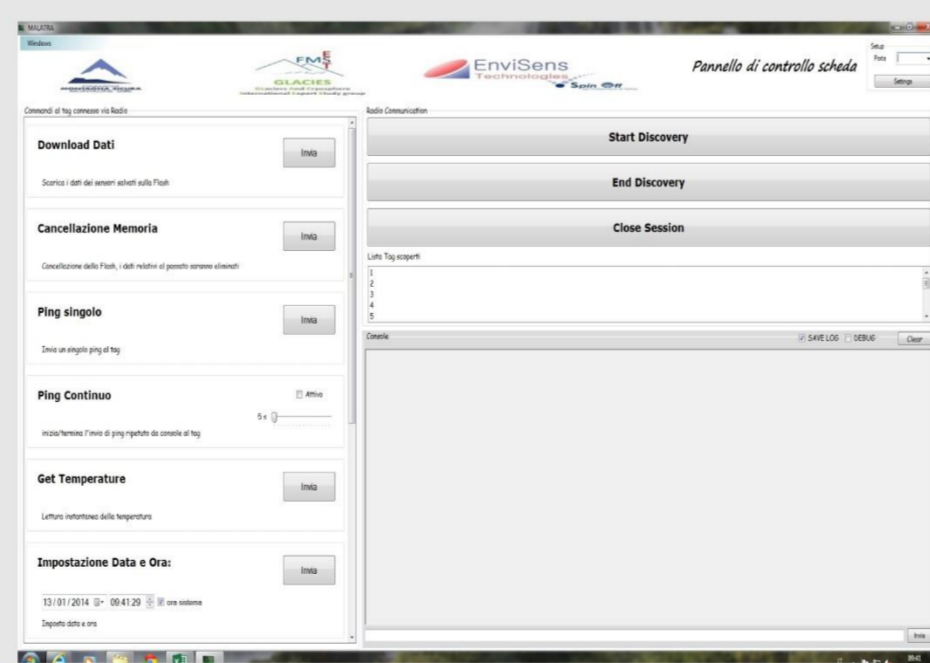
MALATRA
Windows

FME
GLACIES

EnviSens
Technologies
Spin Off

Pannello di controllo scheda

Setup
Porta
Settings

Comandi al tag connesso via Radio

Download Dati
Invia
Scarica i dati dei sensori salvati sulla Flash

Cancellazione Memoria
Invia
Cancellazione della Flash, i dati relativi al passato saranno eliminati

Ping singolo
Invia
Invia un singolo ping al tag

Ping Continuo
Attiva
5 s
inizia/termina l'invio di ping ripetuto da console al tag

Get Temperature
Invia
Lettura instantanea della temperatura

Impostazione Data e Ora:
Invia
13/01/2014 09:41:29 ora sistema
Imposta data e ora

Radio Communication

Start Discovery

End Discovery

Close Session

Lista Tag scoperti
1
2
3
4
5

Console
SAVE LOG DEBUG Clear

Invia